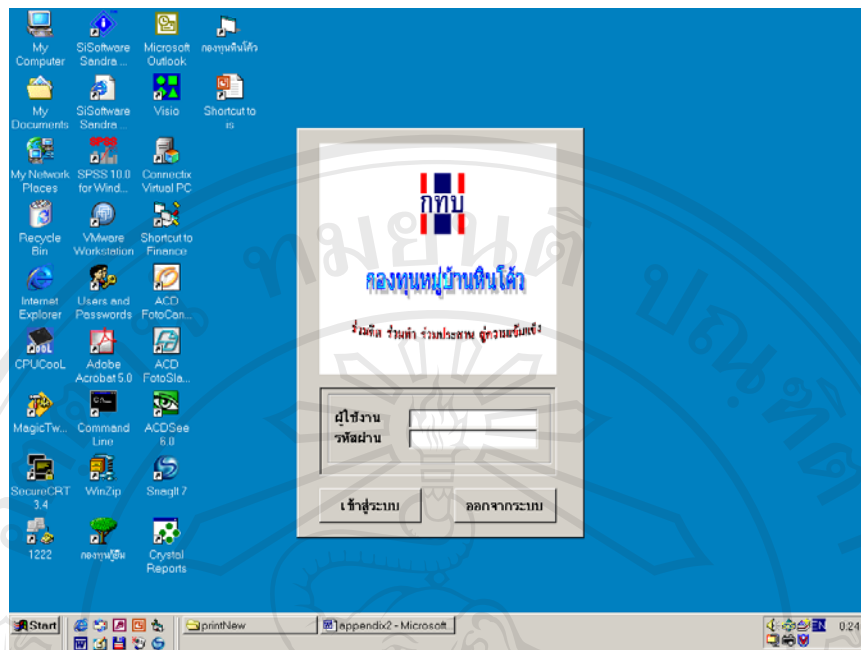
My Computer
SiSoftware Sandra ...
Microsoft Outlook
กองทุนหินโค้ว

My Documents
SiSoftware Sandra ...
Visio
Shortcut to is

My Network Places
SPSS 10.0 for Wind...
Connectix Virtual PC

Recycle Bin
VMware Workstation
Shortcut to Finance

Internet Explorer
Users and Passwords
ACD FotoCan...

CPUCooL
Adobe Acrobat 5.0
ACD FotoSla...

MagicTw...
Command Line
ACDSee 6.0

SecureCRT 3.4
WinZip
SnagIt 7

1222
กองทุนหู้ยืม
Crystal Reports

กทบ

กองทุนหมู่บ้านหินโค้ว

ร่วมคิด ร่วมทำ ร่วมประสาน สู่ความเข้มแข็ง

ผู้ใช้งาน
รหัสผ่าน

เข้าสู่ระบบ
ออกจากระบบ

Start
printNew
appendix2 - Microsoft
EN
0:24